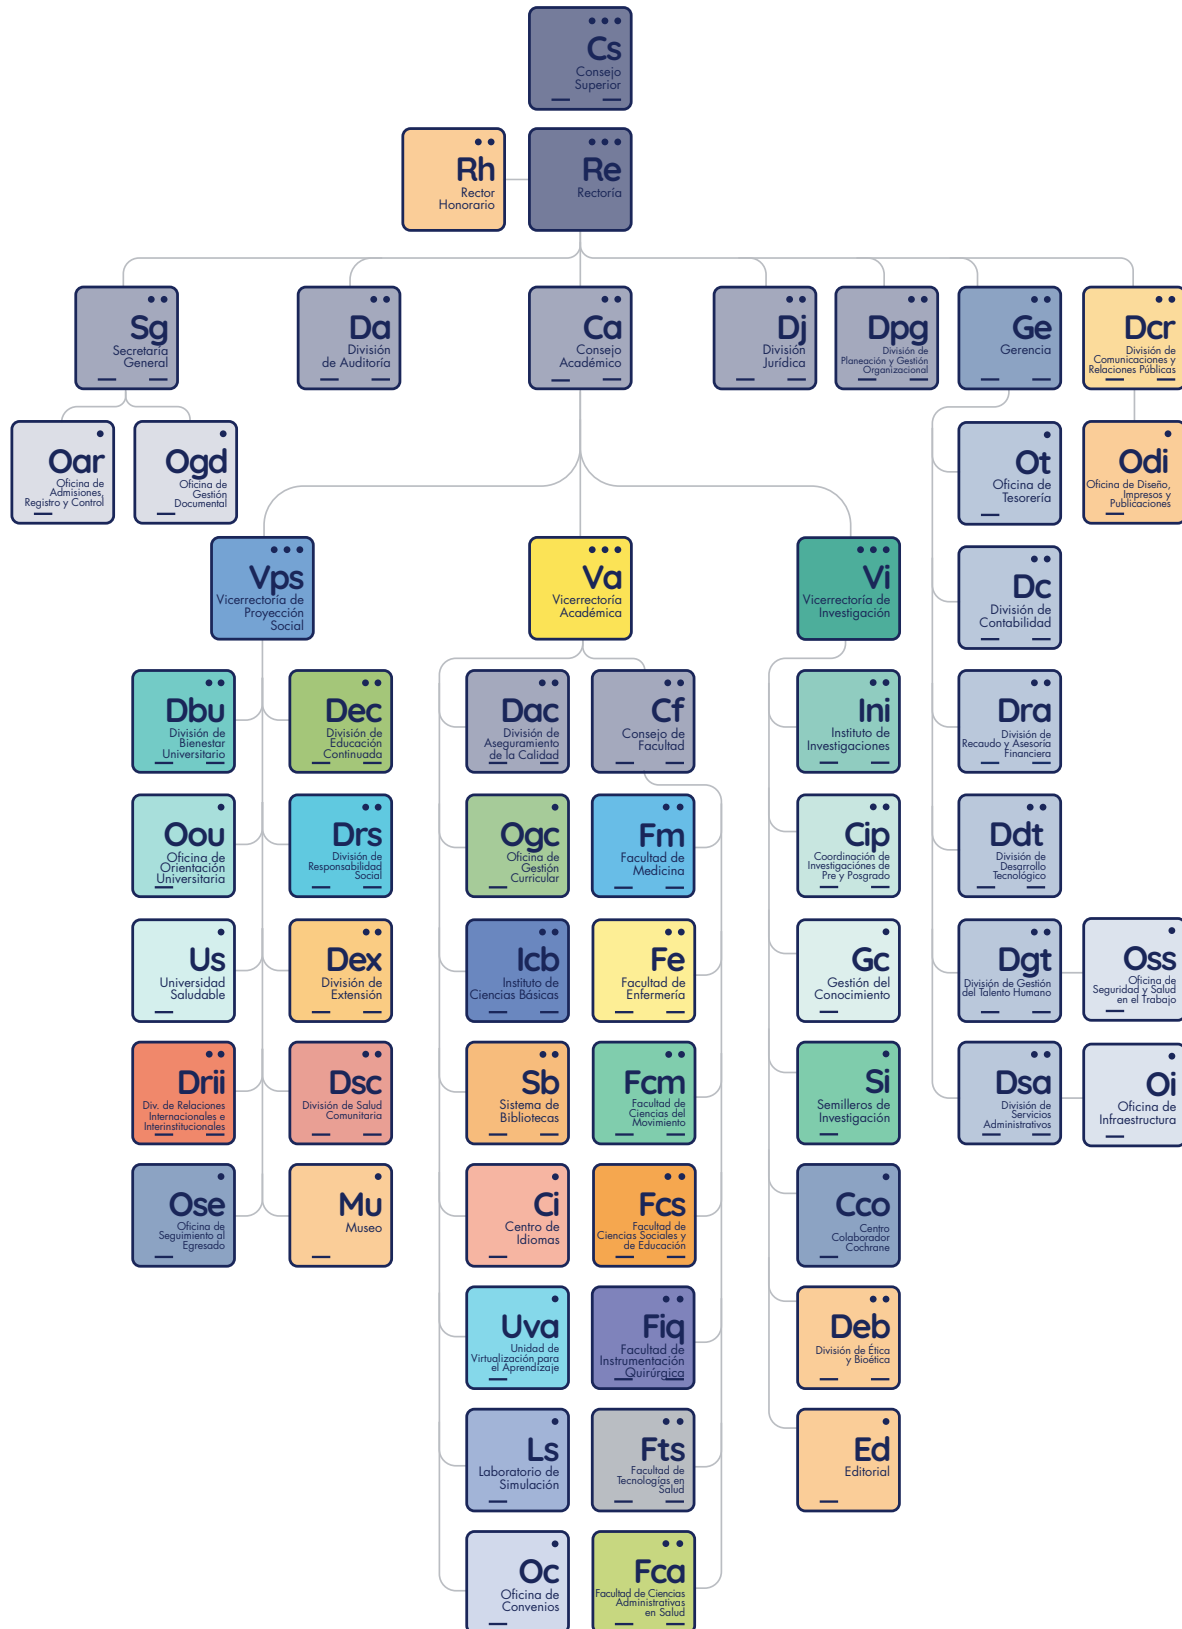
Cs
Consejo Superior

Rh
Rector Honorario

Re
Rectoría

Sg
Secretaría General

Da
División de Auditoría

Ca
Consejo Académico

Dj
División Jurídica

Dpg
División de Planeación y Gestión Organizacional

Ge
Gerencia

Dcr
División de Comunicaciones y Relaciones Públicas

Oar
Oficina de Admisiones, Registro y Control

Ogd
Oficina de Gestión Documental

Ot
Oficina de Tesorería

Odi
Oficina de Diseño, Impresos y Publicaciones

Vps
Vicerrectoría de Proyección Social

Va
Vicerrectoría Académica

Vi
Vicerrectoría de Investigación

Dc
División de Contabilidad

Dbu
División de Bienestar Universitario

Dec
División de Educación Continuada

Dac
División de Aseguramiento de la Calidad

Cf
Consejo de Facultad

Ini
Instituto de Investigaciones

Dra
División de Recaudo y Asesoría Financiera

Oou
Oficina de Orientación Universitaria

Drs
División de Responsabilidad Social

Ogc
Oficina de Gestión Curricular

Fm
Facultad de Medicina

Cip
Coordinación de Investigaciones de Pre y Posgrado

Ddt
División de Desarrollo Tecnológico

Us
Universidad Saludable

Dex
División de Extensión

Icb
Instituto de Ciencias Básicas

Fe
Facultad de Enfermería

Gc
Gestión del Conocimiento

Dgt
División de Gestión del Talento Humano

Oss
Oficina de Seguridad y Salud en el Trabajo

Drii
Div. de Relaciones Internacionales e Interinstitucionales

Dsc
División de Salud Comunitaria

Sb
Sistema de Bibliotecas

Fcm
Facultad de Ciencias del Movimiento

Si
Semilleros de Investigación

Dsa
División de Servicios Administrativos

Oi
Oficina de Infraestructura

Ose
Oficina de Seguimiento al Egresado

Mu
Museo

Ci
Centro de Idiomas

Fcs
Facultad de Ciencias Sociales y de Educación

Cco
Centro Colaborador Cochrane

Uva
Unidad de Virtualización para el Aprendizaje

Fiq
Facultad de Instrumentación Quirúrgica

Deb
División de Ética y Bioética

Ls
Laboratorio de Simulación

Fts
Facultad de Tecnologías en Salud

Ed
Editorial

Oc
Oficina de Convenios

Fca
Facultad de Ciencias Administrativas en Salud